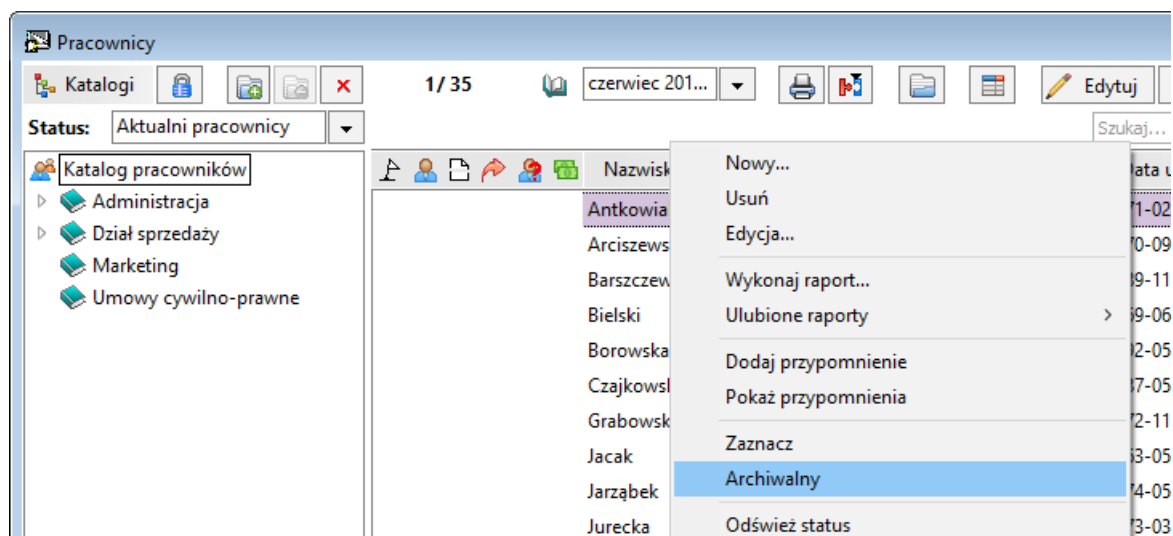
Pracownicy

Katalogi

1/35

czerwiec 201...

Edytuj

Status: Aktualni pracownicy

Szukaj...

Katalog pracowników
Administracja
Dział sprzedaży
Marketing
Umowy cywilno-prawne

Nazwisk

Antkowia
Arciszews
Barszczew
Bielski
Borowska
Czajkowsl
Grabowsk
Jacak
Jarząbek
Jurecka

Data u
71-02
70-09
89-11
69-06
82-05
87-05
72-11
63-05
74-05
73-03

Nowy...
Usuń
Edycja...
Wykonaj raport...
Ulubione raporty
Dodaj przypomnienie
Pokaż przypomnienia
Zaznacz
Archiwalny
Odśwież status